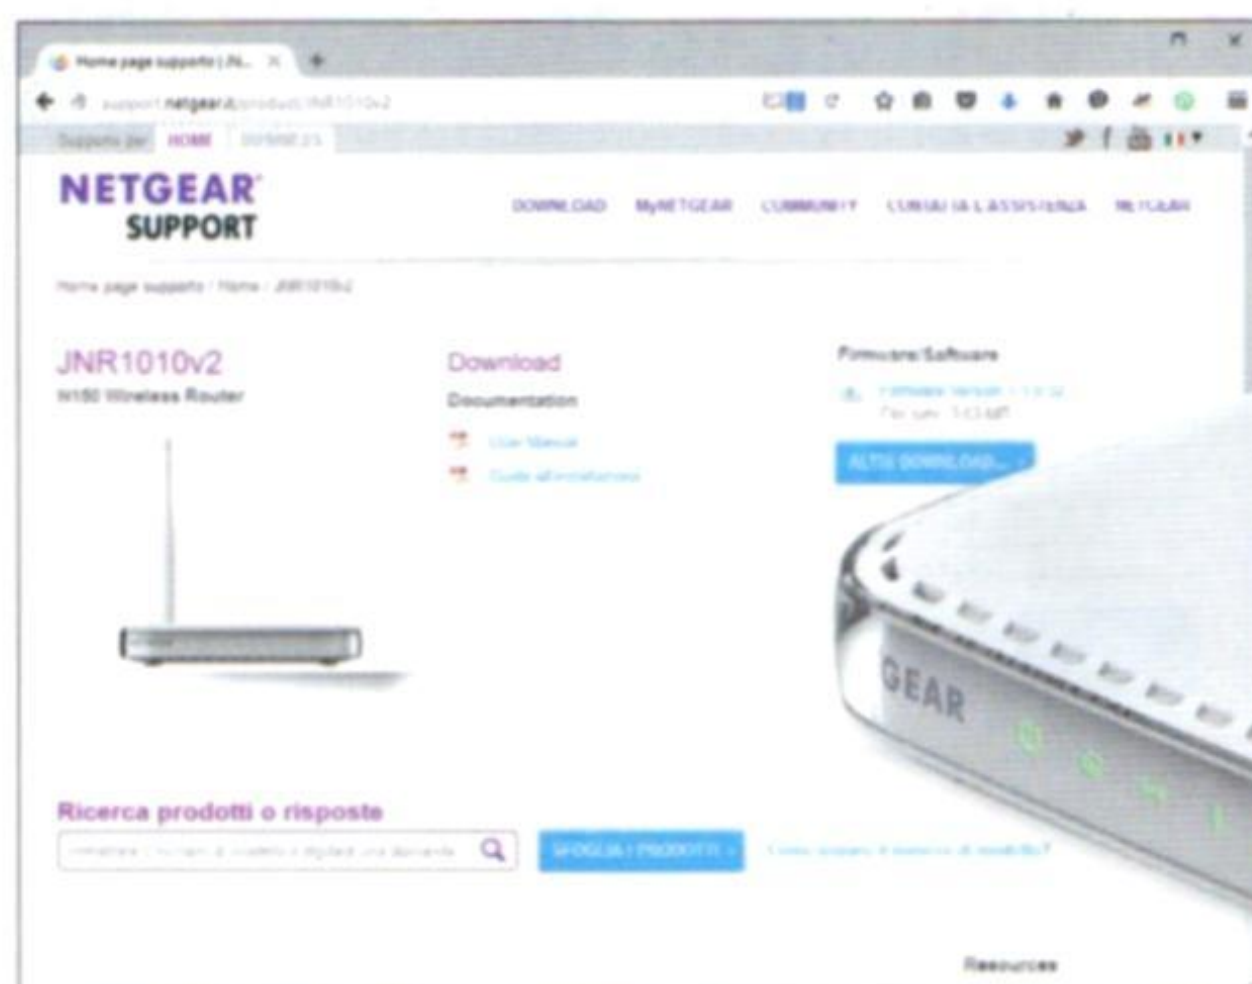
Home page supporto | JN... ×

support.netgear.it/product/JNR1010v2

Supporto per HOME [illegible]

NETGEAR SUPPORT

DOWNLOAD MyNETGEAR COMMUNITY CONTATTA L'ASSISTENZA NETGEAR

Home page supporto / Home / JNR1010v2

JNR1010v2
N150 Wireless Router

Download
Documentation
User Manual
Guida all'installazione

Firmware/Software
Firmware Version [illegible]
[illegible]
ALTRI DOWNLOAD...

GEAR

Ricerca prodotti o risposte
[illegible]
SFOGLIA I PRODOTTI
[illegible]

Resources